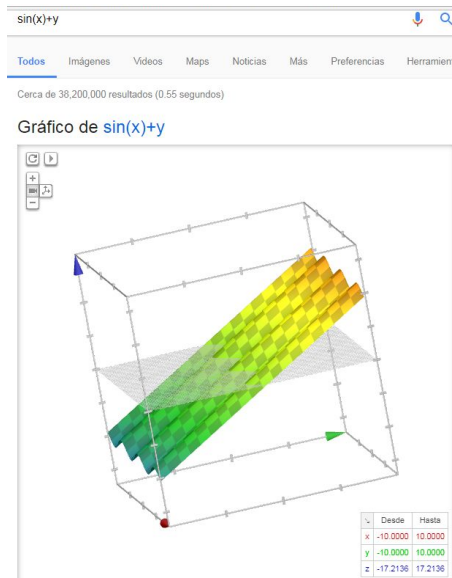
sin(x)+y

Todos Imágenes Videos Maps Noticias Más Preferencias Herramien

Cerca de 38,200,000 resultados (0.55 segundos)

Gráfico de sin(x)+y

+
−

| | Desde | Hasta |
|---|---|---|
| x | -10.0000 | 10.0000 |
| y | -10.0000 | 10.0000 |
| z | -17.2136 | 17.2136 |